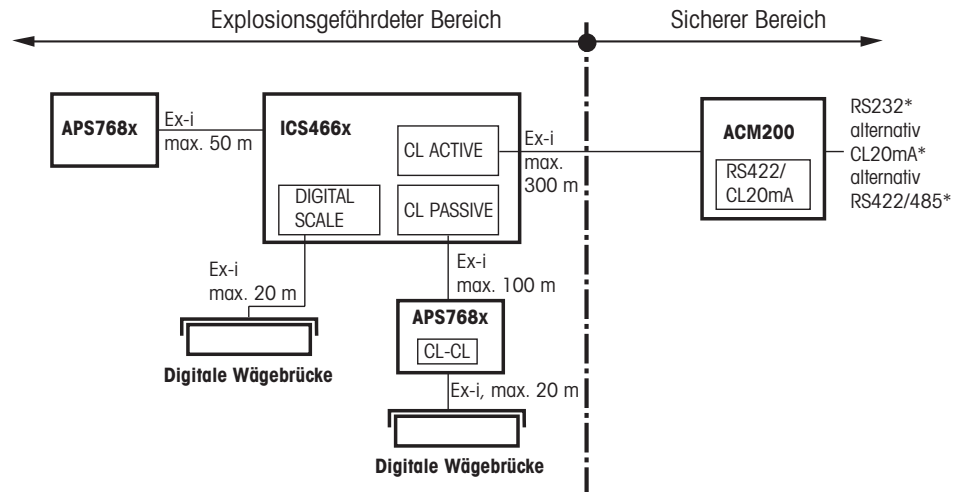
Explosionsgefährdeter Bereich

Sicherer Bereich

APS768x

Ex-i
max. 50 m

ICS466x

CL ACTIVE

Ex-i
max.
300 m

ACM200

RS422/
CL20mA

RS232*
alternativ
CL20mA*
alternativ
RS422/485*

DIGITAL
SCALE

CL PASSIVE

Ex-i
max. 20 m

Ex-i
max. 100 m

APS768x

CL-CL

Digitale Wägebrücke

Ex-i, max. 20 m

Digitale Wägebrücke